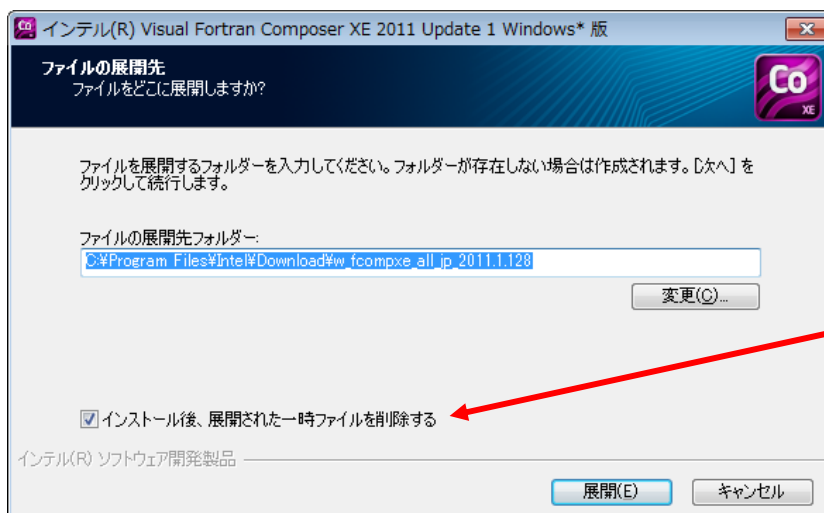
インテル(R) Visual Fortran Composer XE 2011 Update 1 Windows* 版

ファイルの展開先
ファイルをどこに展開しますか?

Co XE

ファイルを展開するフォルダーを入力してください。フォルダーが存在しない場合は作成されます。[次へ] をクリックして続行します。

ファイルの展開先フォルダー:
C:¥Program Files¥Intel¥Download¥w_fcompxe_all_jp_2011.1.128

変更(C)...

インストール後、展開された一時ファイルを削除する

インテル(R) ソフトウェア開発製品

展開(E)
キャンセル